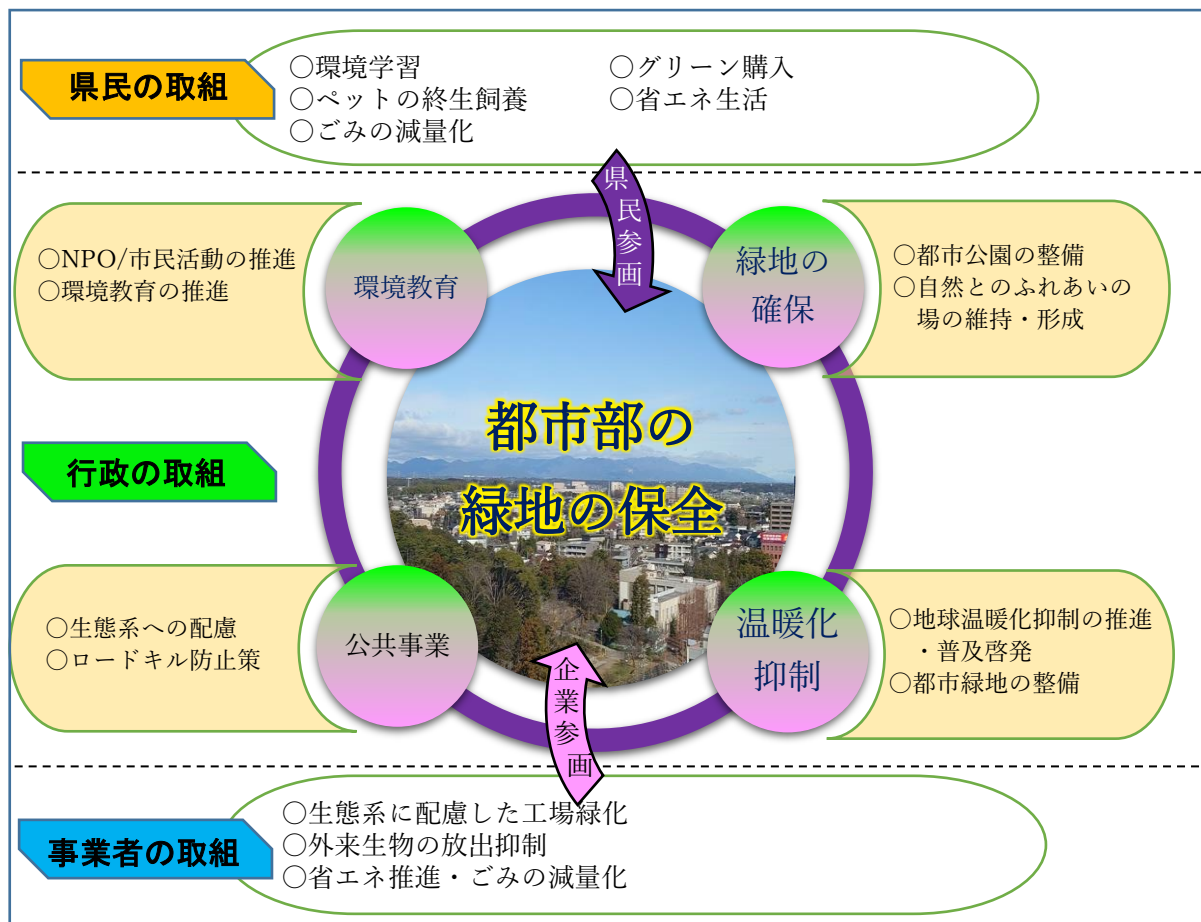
県民の取組

○環境学習
○ペットの終生飼養
○ごみの減量化
○グリーン購入
○省エネ生活

県民参画

○NPO/市民活動の推進
○環境教育の推進

環境教育

緑地の確保

○都市公園の整備
○自然とのふれあいの場の維持・形成

行政の取組

都市部の緑地の保全

○生態系への配慮
○ロードキル防止策

公共事業

温暖化抑制

○地球温暖化抑制の推進・普及啓発
○都市緑地の整備

企業参画

事業者の取組

○生態系に配慮した工場緑化
○外来生物の放出抑制
○省エネ推進・ごみの減量化